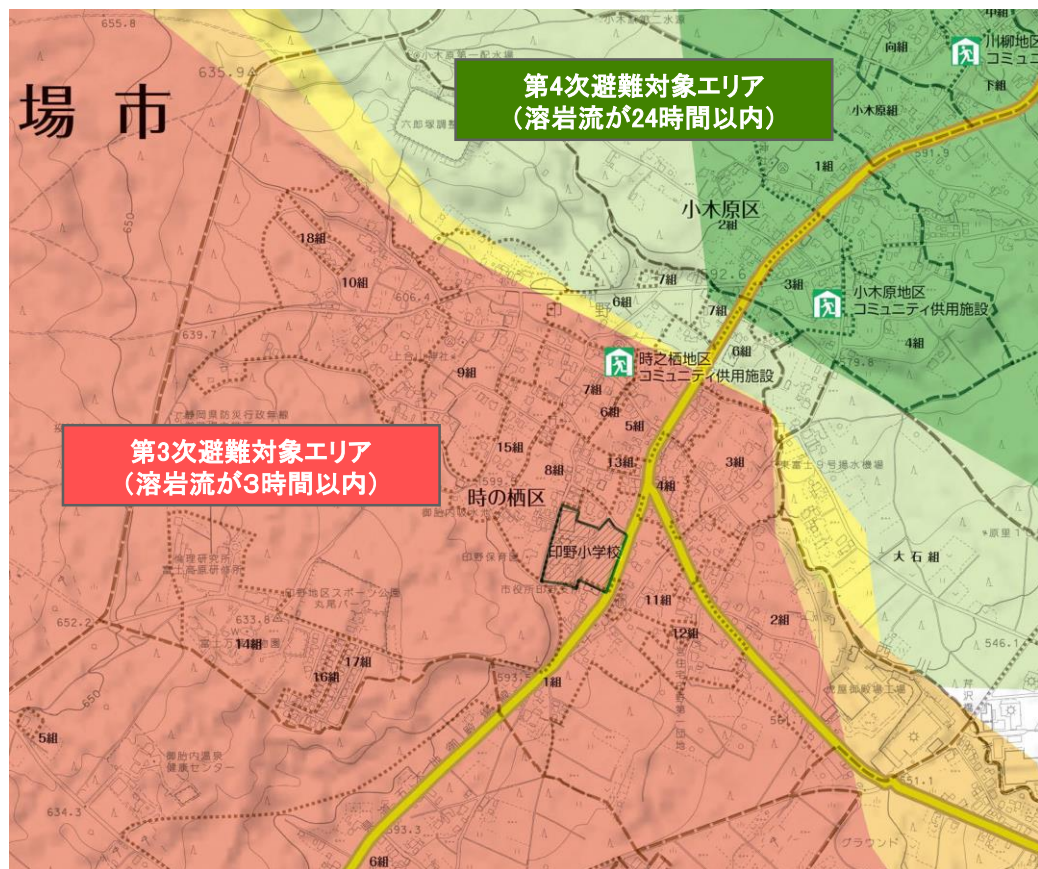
場 市

第4次避難対象エリア
（溶岩流が24時間以内）

第3次避難対象エリア
（溶岩流が3時間以内）

川柳地区コミュニ

小木原区

小木原地区
コミュニティ供用施設

時之栖地区
コミュニティ供用施設

時の栖区

印野小学校

大石組

18組
10組
9組
15組
8組
7組
6組
5組
13組
4組
3組
2組
1組
11組
12組
14組
16組
17組
5組
6組
7組
4組
3組
2組
1組
6組
7組

655.8
635.9
606.4
639.7
633.8
652.2
634.3
593.3
591.9
579.8
546.1
561
551.1
650